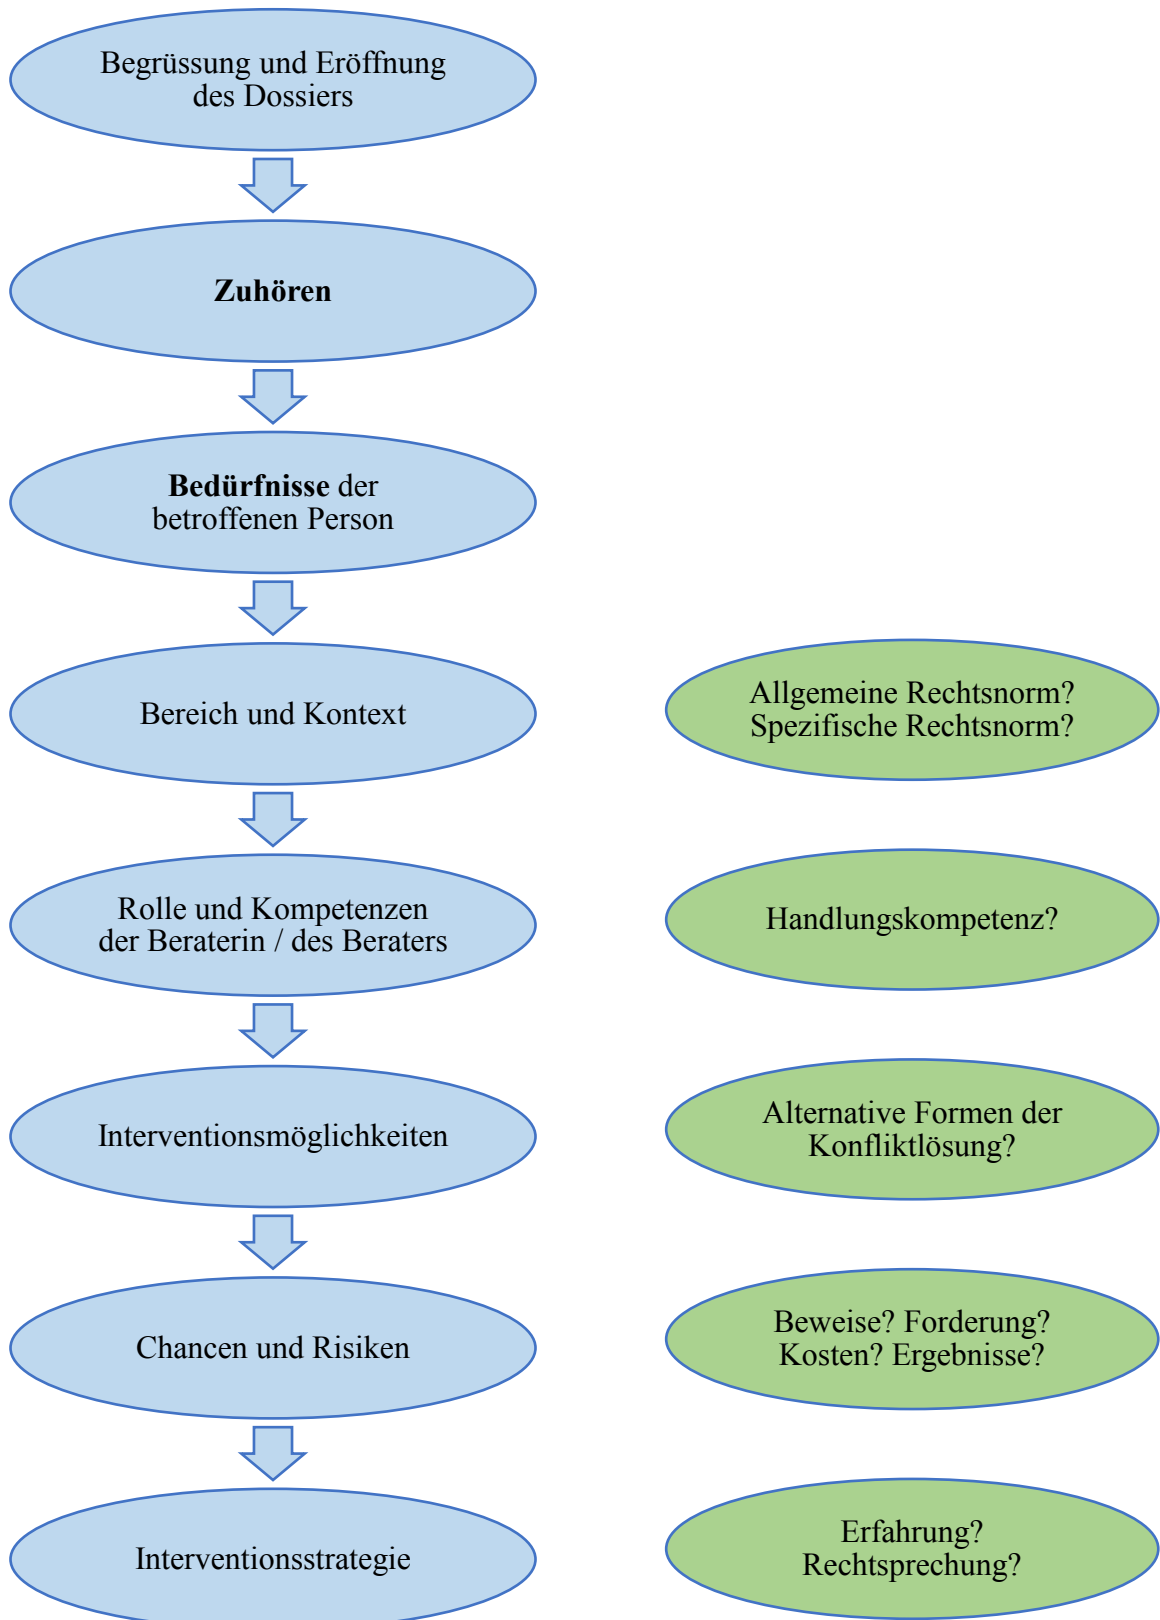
Begrüssung und Eröffnung des Dossiers

**Zuhören**

**Bedürfnisse** der betroffenen Person

Bereich und Kontext

Allgemeine Rechtsnorm? Spezifische Rechtsnorm?

Rolle und Kompetenzen der Beraterin / des Beraters

Handlungskompetenz?

Interventionsmöglichkeiten

Alternative Formen der Konfliktlösung?

Chancen und Risiken

Beweise? Forderung? Kosten? Ergebnisse?

Interventionsstrategie

Erfahrung? Rechtsprechung?